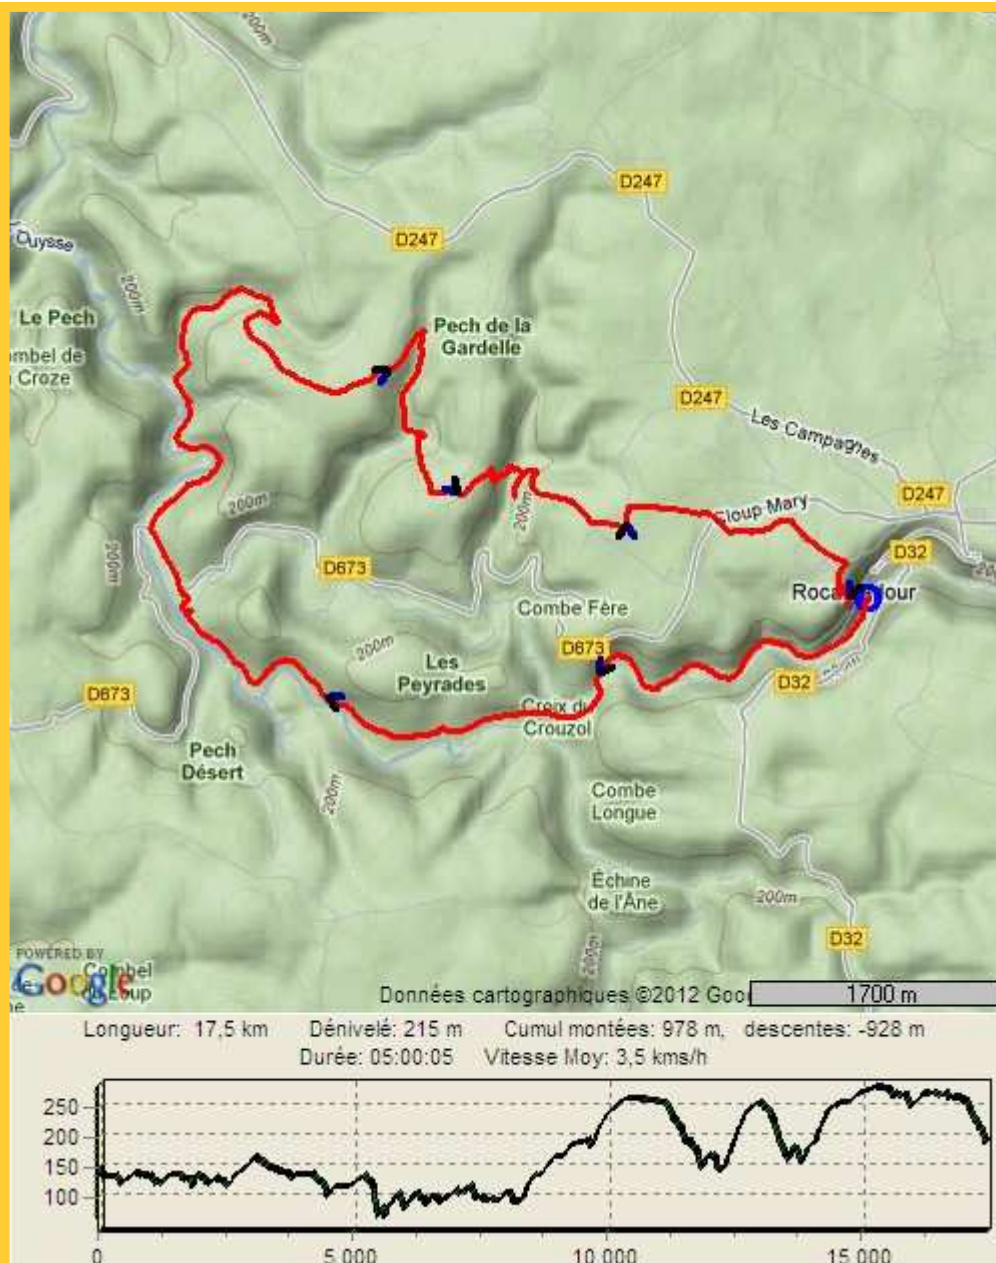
200m
D247
Ouysse
D247
200m
Le Pech
Pech de la Gardelle
mbel de Croze
D247
Les Campagnes
200m
D247
Cloup Mary
200m
200m
D673
D32
Roca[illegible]our
Combe Fère
200m
D673
Les Peyrades
D32
D673
Croix du Crouzol
Pech Désert
200m
Combe Longue
Échine de l'Âne
200m
D32
POWERED BY
Google
Combel Cloup
200m
Données cartographiques ©2012 Goo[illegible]
1700 m
Longueur: 17,5 km Dénivelé: 215 m Cumul montées: 978 m, descentes: -928 m
Durée: 05:00:05 Vitesse Moy: 3,5 kms/h
250
200
150
100
0
5 000
10 000
15 000